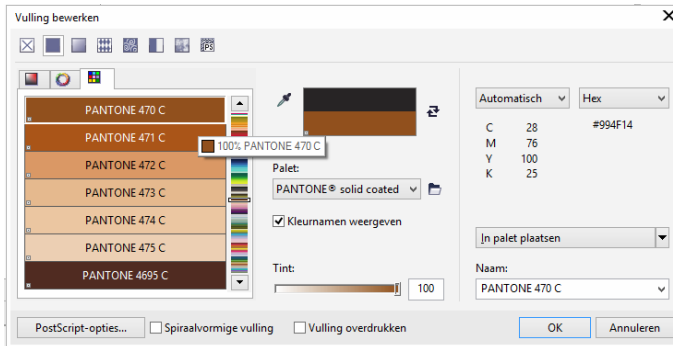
Vulling bewerken

PANTONE 470 C
PANTONE 471 C
100% PANTONE 470 C
PANTONE 472 C
PANTONE 473 C
PANTONE 474 C
PANTONE 475 C
PANTONE 4695 C

Palet:
PANTONE® solid coated
Kleurnamen weergeven

Tint:
100

Automatisch
Hex

| C | 28 |
|---|---|
| M | 76 |
| Y | 100 |
| K | 25 |

#994F14

In palet plaatsen

Naam:
PANTONE 470 C

PostScript-opties...
Spiraalvormige vulling
Vulling overdrukken
OK
Annuleren